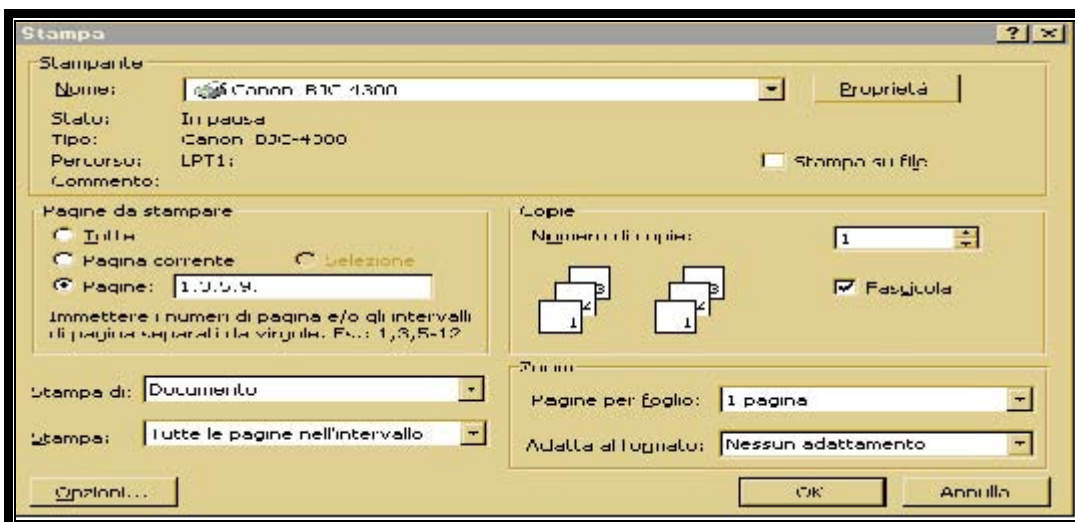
Stampa

? ×

Stampante

Nome: Canon BJC 4300

Proprietà

Stato: In pausa

Tipo: Canon BJC-4300

Percorso: LPT1:

Commento:

Stampa su file

Pagine da stampare

Tutte

Pagina corrente

Selezione

Pagine: 1.3.5.9.

Immettere i numeri di pagina e/o gli intervalli di pagina separati da virgole. Es.: 1,3,5-12

Copie

Numero di copie: 1

Fascicola

Stampa di: Documento

Stampa: Tutte le pagine nell'intervallo

Zoom

Pagine per foglio: 1 pagina

Adatta al formato: Nessun adattamento

Opzioni...

OK

Annulla